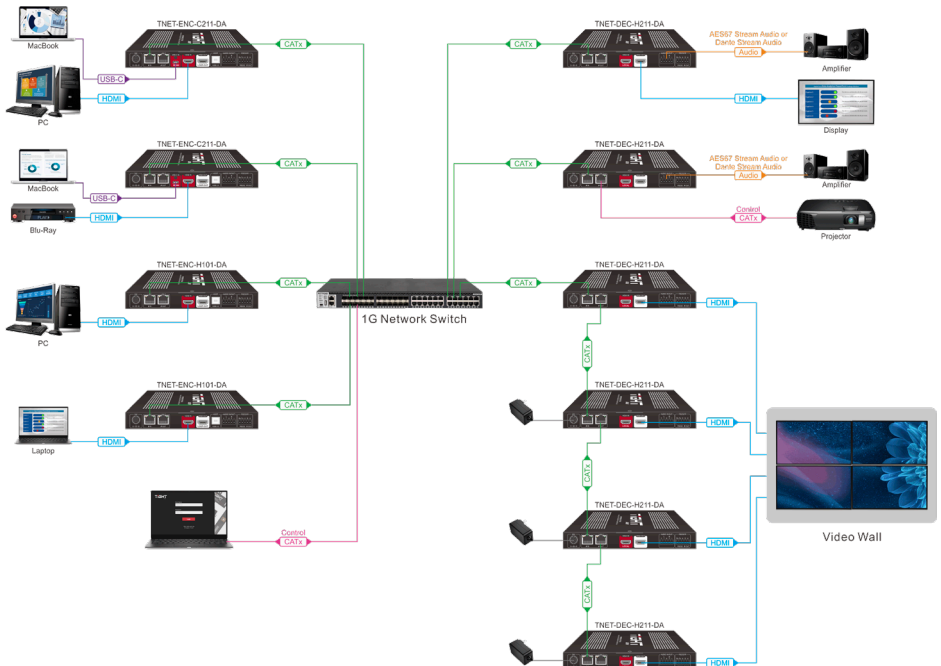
MacBook

PC

USB-C

HDMI

TNET-ENC-C211-DA

CATx

MacBook

Blu-Ray

USB-C

HDMI

TNET-ENC-C211-DA

CATx

PC

HDMI

TNET-ENC-H101-DA

CATx

1G Network Switch

Laptop

HDMI

TNET-ENC-H101-DA

CATx

Control
CATx

TNET-DEC-H211-DA

CATx

AES67 Stream Audio or Dante Stream Audio

Audio

Amplifier

HDMI

Display

TNET-DEC-H211-DA

CATx

AES67 Stream Audio or Dante Stream Audio

Audio

Amplifier

Control
CATx

Projector

TNET-DEC-H211-DA

CATx

HDMI

CATx

TNET-DEC-H211-DA

HDMI

CATx

TNET-DEC-H211-DA

HDMI

Video Wall

CATx

TNET-DEC-H211-DA

HDMI